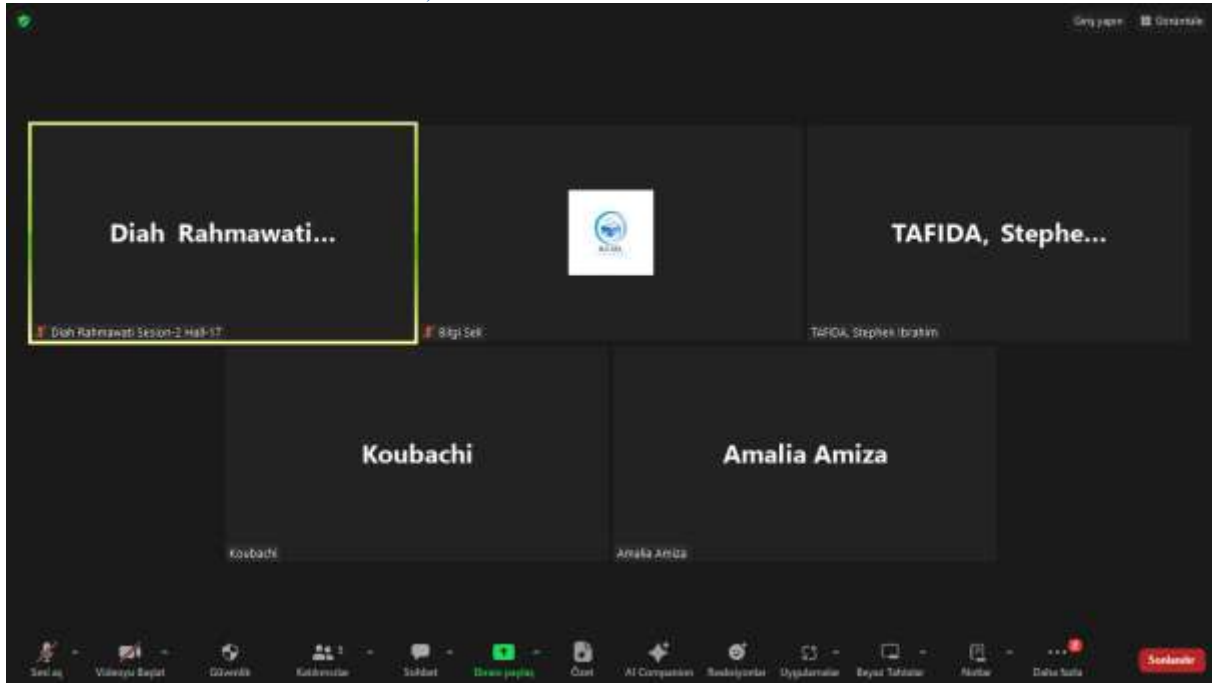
Geniş yapın Görüntüle

Diah Rahmawati...

Diah Rahmawati Sesion-2 Hall-17

Bilgi Sek

TAFIDA, Stephe...

TAFIDA, Stephen Ibrahim

Koubachi

Koubachi

Amalia Amiza

Amalia Amiza

Sesi aç Videoyu Başlat Güvenlik Katılımcılar 1 Sohbet Ekranı paylaş Özet AI Companion Reaksiyonlar Uygulamalar Beyaz Tahtalar Notlar Daha fazla Sonlandır